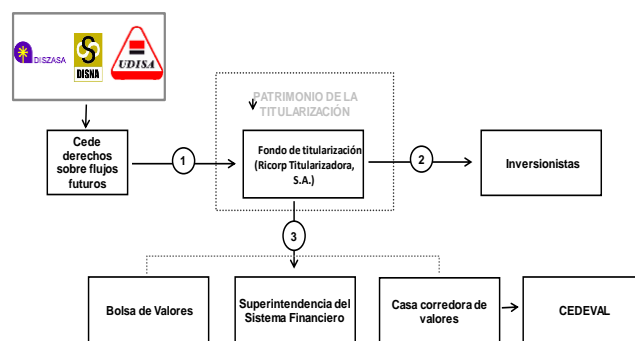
DISZASA

DISNA

UDISA

Cede derechos sobre flujos futuros

1

PATRIMONIO DE LA TITULARIZACIÓN

Fondo de titularización (Ricorp Titularizadora, S.A.)

2

Inversionistas

3

Bolsa de Valores

Superintendencia del Sistema Financiero

Casa corredora de valores

CEDEVAL